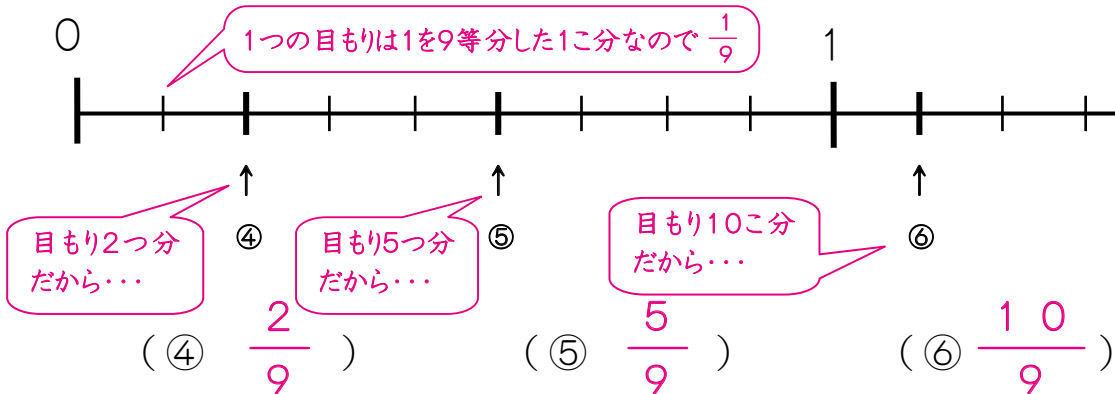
0

1つの目もりは1を9等分した1こ分なので $\frac{1}{9}$

1

④

⑤

⑥

目もり2つ分だから・・・

目もり5つ分だから・・・

目もり10こ分だから・・・

（④ $\frac{2}{9}$ ）

（⑤ $\frac{5}{9}$ ）

（⑥ $\frac{10}{9}$ ）